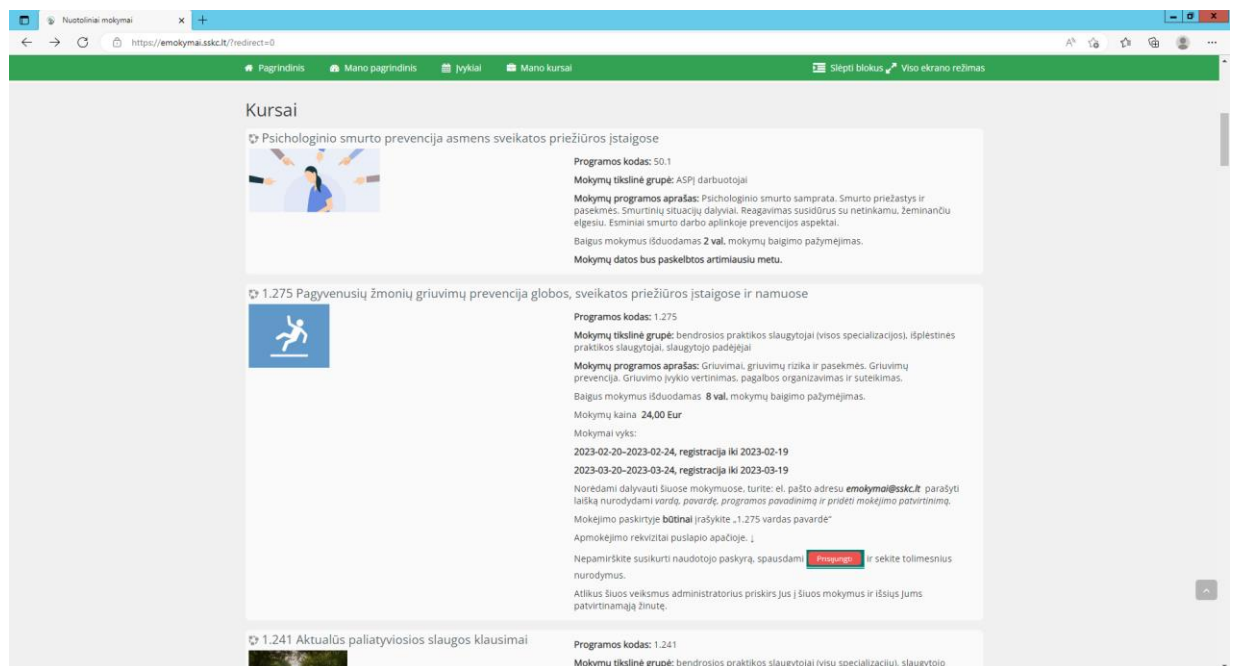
Nuotoliniai mokymai
https://emokymai.sskc.lt/?redirect=0

Pagrindinis Mano pagrindinis Įvykiai Mano kursai Slėpti blokus Viso ekrano režimas

Kursai

Psichologinio smurto prevencija asmens sveikatos priežiūros įstaigose

Programos kodas: 50.1

Mokymų tikslinė grupė: ASPĮ darbuotojai

Mokymų programos aprašas: Psichologinio smurto samprata. Smurto priežastys ir pasekmės. Smurtinių situacijų dalyviai. Reagavimas susidūrus su netinkamu, žeminančiu elgesiu. Esminiai smurto darbo aplinkoje prevencijos aspektai.

Baigus mokymus išduodamas 2 val. mokymų baigimo pažymėjimas.

Mokymų datos bus paskelbtos artimiausiu metu.

1.275 Pagyvenusių žmonių griuvimų prevencija globos, sveikatos priežiūros įstaigose ir namuose

Programos kodas: 1.275

Mokymų tikslinė grupė: bendrosios praktikos slaugytojai (visos specializacijos), išplėstinės praktikos slaugytojai, slaugytojo padėjėjai

Mokymų programos aprašas: Griuvimai, griuvimų rizika ir pasekmės. Griuvimų prevencija. Griuvimo įvykio vertinimas, pagalbos organizavimas ir suteikimas.

Baigus mokymus išduodamas 8 val. mokymų baigimo pažymėjimas.

Mokymų kaina 24,00 Eur

Mokymai vyks:

2023-02-20–2023-02-24, registracija iki 2023-02-19

2023-03-20–2023-03-24, registracija iki 2023-03-19

Norėdami dalyvauti šiuose mokymuose, turite: el. pašto adresu emokymai@sskc.lt parašyti laišką nurodydami vardą, pavardę, programos pavadinimą ir pridėti mokėjimo patvirtinimą.

Mokėjimo paskirtyje būtinai įrašykite „1.275 vardas pavardė"

Apmokėjimo rekvizitai puslapio apačioje. ↓

Nepamirškite susikurti naudotojo paskyrą, spausdami Prisijungti ir sekite tolimesnius nurodymus.

Atlikus šiuos veiksmus administratorius priskirs Jus į šiuos mokymus ir išsiųs Jums patvirtinamąją žinutę.

1.241 Aktualūs paliatyviosios slaugos klausimai

Programos kodas: 1.241

Mokymų tikslinė grupė: bendrosios praktikos slaugytojai (visų specializacijų), slaugytojo